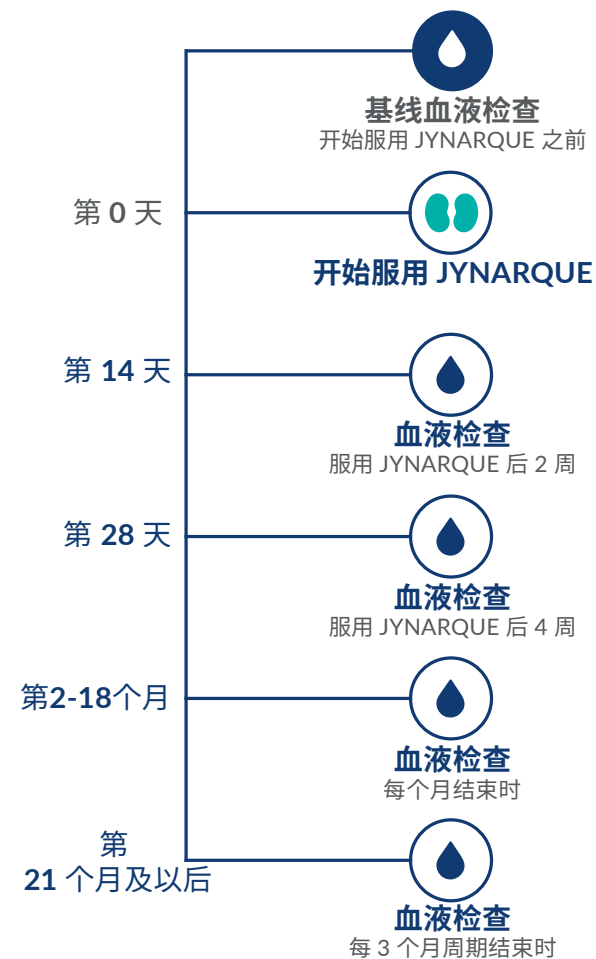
基线血液检查
开始服用 JYNARQUE 之前

第 0 天

开始服用 JYNARQUE

第 14 天

血液检查
服用 JYNARQUE 后 2 周

第 28 天

血液检查
服用 JYNARQUE 后 4 周

第2-18个月

血液检查
每个月结束时

第
21 个月及以后

血液检查
每 3 个月周期结束时